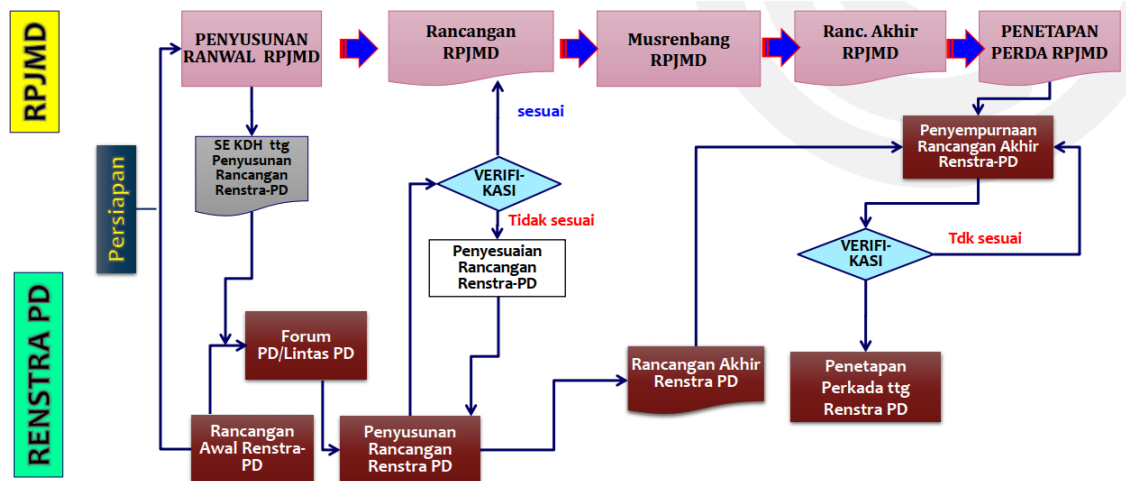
RPJMD

PENYUSUNAN RANWAL RPJMD

Rancangan RPJMD

Musrenbang RPJMD

Ranc. Akhir RPJMD

PENETAPAN PERDA RPJMD

SE KDH ttg Penyusunan Rancangan Renstra-PD

sesuai

Penyempurnaan Rancangan Akhir Renstra-PD

Persiapan

VERIFI-KASI

Tidak sesuai

Penyesuaian Rancangan Renstra-PD

VERIFI-KASI

Tdk sesuai

RENSTRA PD

Forum PD/Lintas PD

Rancangan Akhir Renstra PD

Penetapan Perkada ttg Renstra PD

Rancangan Awal Renstra-PD

Penyusunan Rancangan Renstra PD